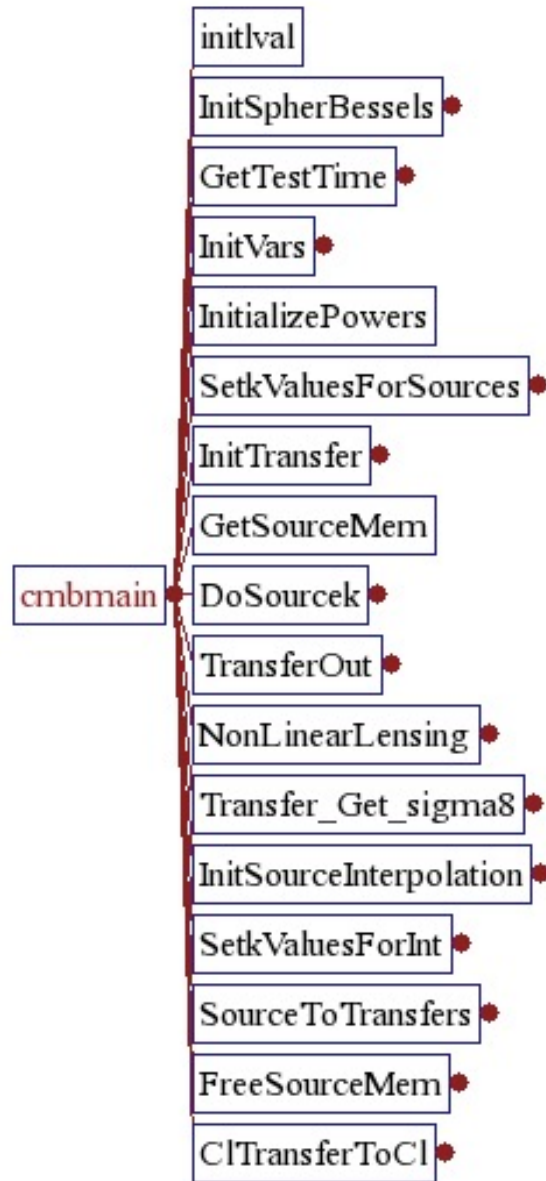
initlval
InitSpherBessels
GetTestTime
InitVars
InitializePowers
SetkValuesForSources
InitTransfer
GetSourceMem
cmbmain
DoSourcek
TransferOut
NonLinearLensing
Transfer_Get_sigma8
InitSourceInterpolation
SetkValuesForInt
SourceToTransfers
FreeSourceMem
ClTransferToCl